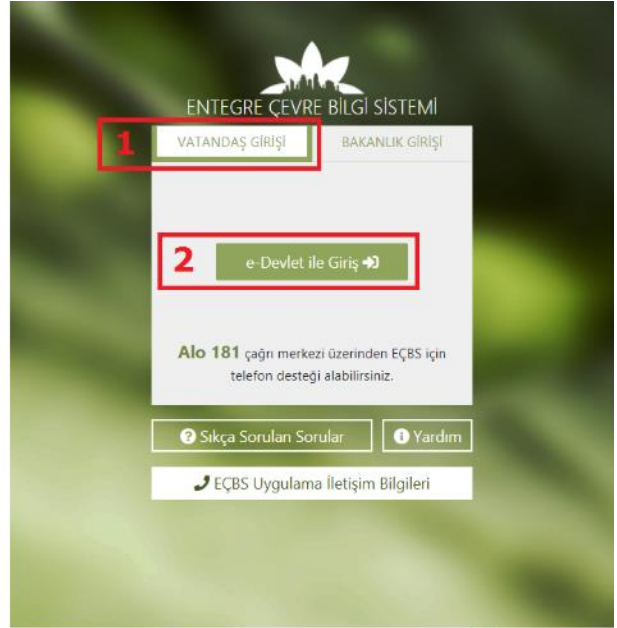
ENTEGRE ÇEVRE BİLGİ SİSTEMİ

1 VATANDAŞ GİRİŞİ

BAKANLIK GİRİŞİ

2 e-Devlet ile Giriş

Alo 181 çağrı merkezi üzerinden EÇBS için telefon desteği alabilirsiniz.

Sıkça Sorulan Sorular

Yardım

EÇBS Uygulama İletişim Bilgileri